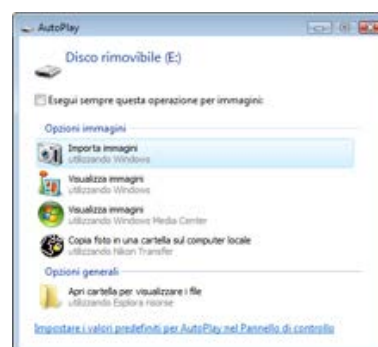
AutoPlay

Disco rimovibile (E:)

Esegui sempre questa operazione per immagini:

Opzioni immagini

Importa immagini
utilizzando Windows

Visualizza immagini
utilizzando Windows

Visualizza immagini
utilizzando Windows Media Center

Copia foto in una cartella sul computer locale
utilizzando Nikon Transfer

Opzioni generali

Apri cartella per visualizzare i file
utilizzando Esplora risorse

Impostare i valori predefiniti per AutoPlay nel Pannello di controllo